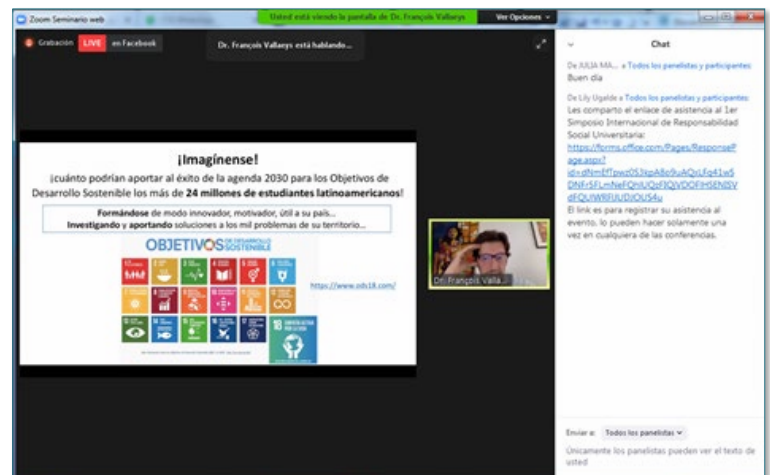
Zoom Seminario web

Usted está viendo la pantalla de Dr. François Vallaeys

Ver Opciones

Grabación LIVE en Facebook

Dr. François Vallaeys está hablando...

¡Imagínense!

¡cuánto podrían aportar al éxito de la agenda 2030 para los Objetivos de Desarrollo Sostenible los más de 24 millones de estudiantes latinoamericanos!

Formándose de modo innovador, motivador, útil a su país...
Investigando y aportando soluciones a los mil problemas de su territorio...

OBJETIVOS DE DESARROLLO SOSTENIBLE

https://www.ods18.com/

Dr. François Valla...

Chat

De JULIA MA... a Todos los panelistas y participantes:
Buen día

De Lily Ugalde a Todos los panelistas y participantes:
Les comparto el enlace de asistencia al 1er Simposio Internacional de Responsabilidad Social Universitaria:
https://forms.office.com/Pages/ResponsePage.aspx?id=dNmEfTpwz0SJkpA8o9uAQcLFq41w5DNFr5FLmNeFQHUQzFIQVDOFIHSENSVdFQUWRFUUDJOUS4u
El link es para registrar su asistencia al evento, lo pueden hacer solamente una vez en cualquiera de las conferencias.

Enviar a: Todos los panelistas

Únicamente los panelistas pueden ver el texto de usted